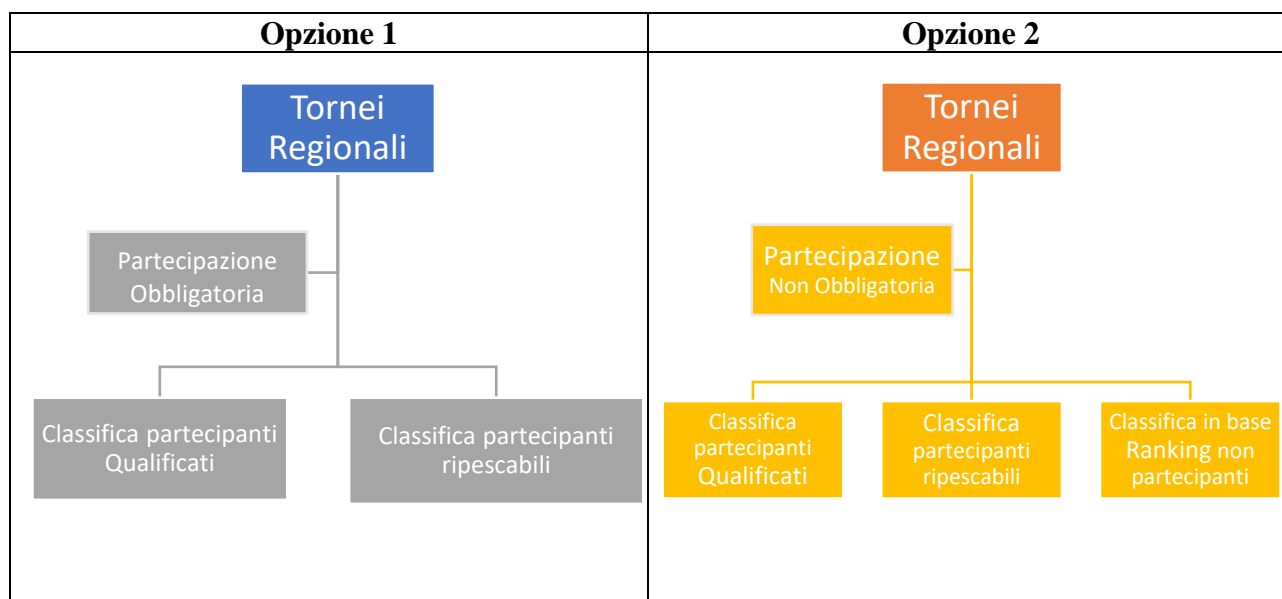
| Opzione 1 | Opzione 2 |
|---|---|
| Tornei Regionali<br><br>Partecipazione Obbligatoria<br><br>Classifica partecipanti Qualificati<br><br>Classifica partecipanti ripescabili | Tornei Regionali<br><br>Partecipazione Non Obbligatoria<br><br>Classifica partecipanti Qualificati<br><br>Classifica partecipanti ripescabili<br><br>Classifica in base Ranking non partecipanti |